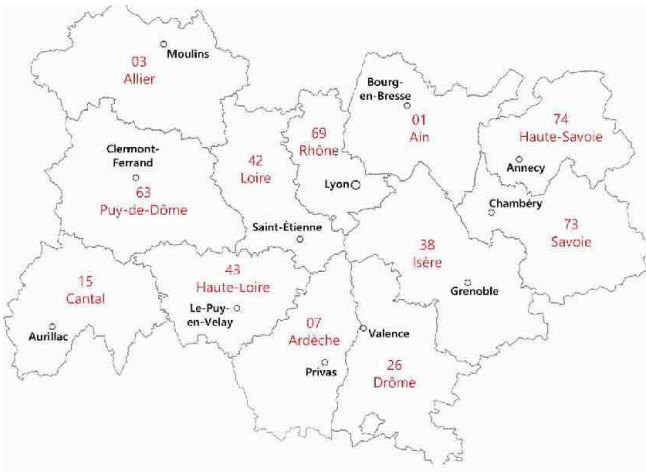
03
Allier
Moulins

Bourg-en-Bresse
01
Ain

74
Haute-Savoie
Annecy

69
Rhône
Lyon

42
Loire

Clermont-Ferrand
63
Puy-de-Dôme

Chambéry
73
Savoie

Saint-Étienne

38
Isère
Grenoble

15
Cantal
Aurillac

43
Haute-Loire
Le-Puy-en-Velay

07
Ardèche
Privas

Valence
26
Drôme